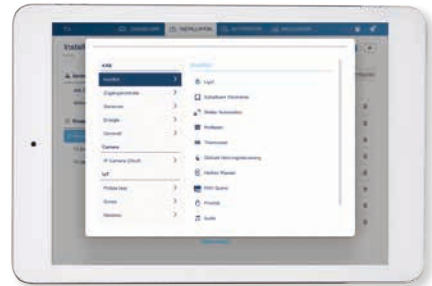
DASHBOARD   INSTALLATION   AUTOMATION   MEINUNGEN

Install

KNX

Komfort

Zugangskontrolle

Sensoren

Energie

Generell

Camera

IP Camera (Onvif)

IoT

Philips Hue

Sonos

Nanoleaf

Komfort

Licht

Schaltbare Elemente

Rollen Automation

Rollladen

Thermostat

Globale Heizungssteuerung

Heißes Wasser

RGB Szene

Priorität

Audio